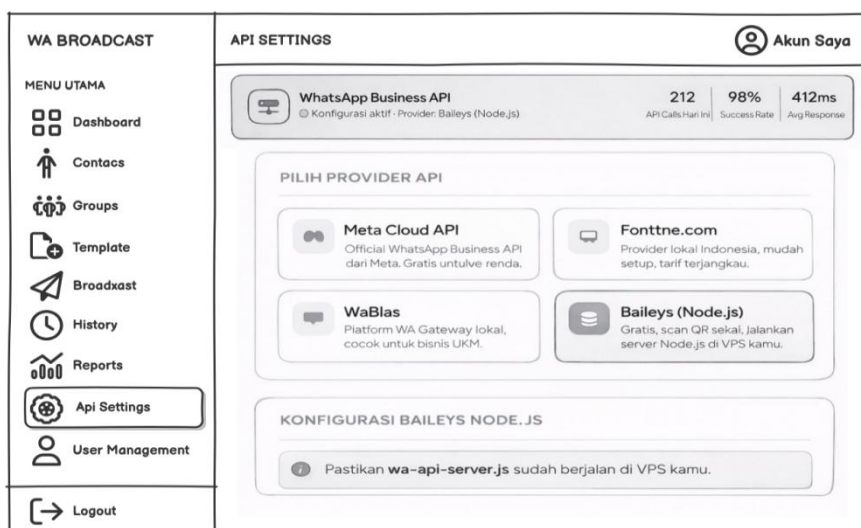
WA BROADCAST

MENU UTAMA

Dashboard

Contacs

Groups

Template

Broadxast

History

Reports

Api Settings

User Management

Logout

API SETTINGS

Akun Saya

WhatsApp Business API
Konfigurasi aktif · Provider: Baileys (Node.js)

212
API Calls Hari Ini

98%
Success Rate

412ms
Avg Response

PILIH PROVIDER API

Meta Cloud API
Official WhatsApp Business API dari Meta. Gratis untulve renda.

Fonttne.com
Provider lokal Indonesia, mudah setup, tarif terjangkau.

WaBlas
Platform WA Gateway lokal, cocok untuk bisnis UKM.

Baileys (Node.js)
Gratis, scan QR sekal, Jalankan server Node.js di VPS kamu.

KONFIGURASI BAILEYS NODE. JS

Pastikan wa-api-server.js sudah berjalan di VPS kamu.